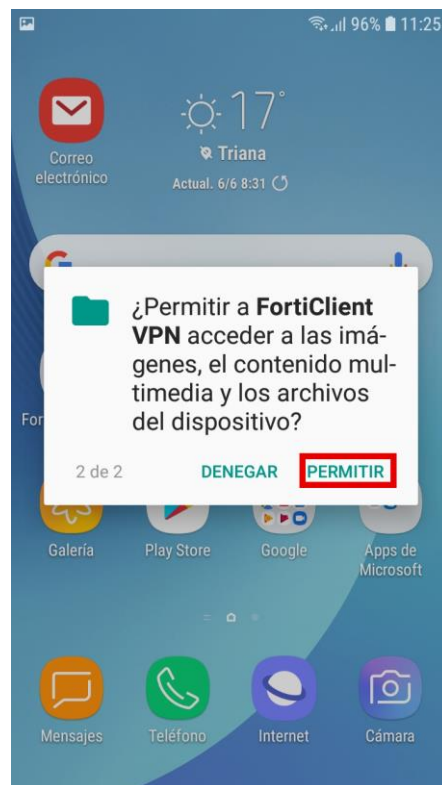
96% 11:25

Correo electrónico

17°
Triana
Actual. 6/6 8:31

For

¿Permitir a **FortiClient VPN** acceder a las imágenes, el contenido multimedia y los archivos del dispositivo?

2 de 2 DENEGAR PERMITIR

Galería Play Store Google Apps de Microsoft

Mensajes Teléfono Internet Cámara